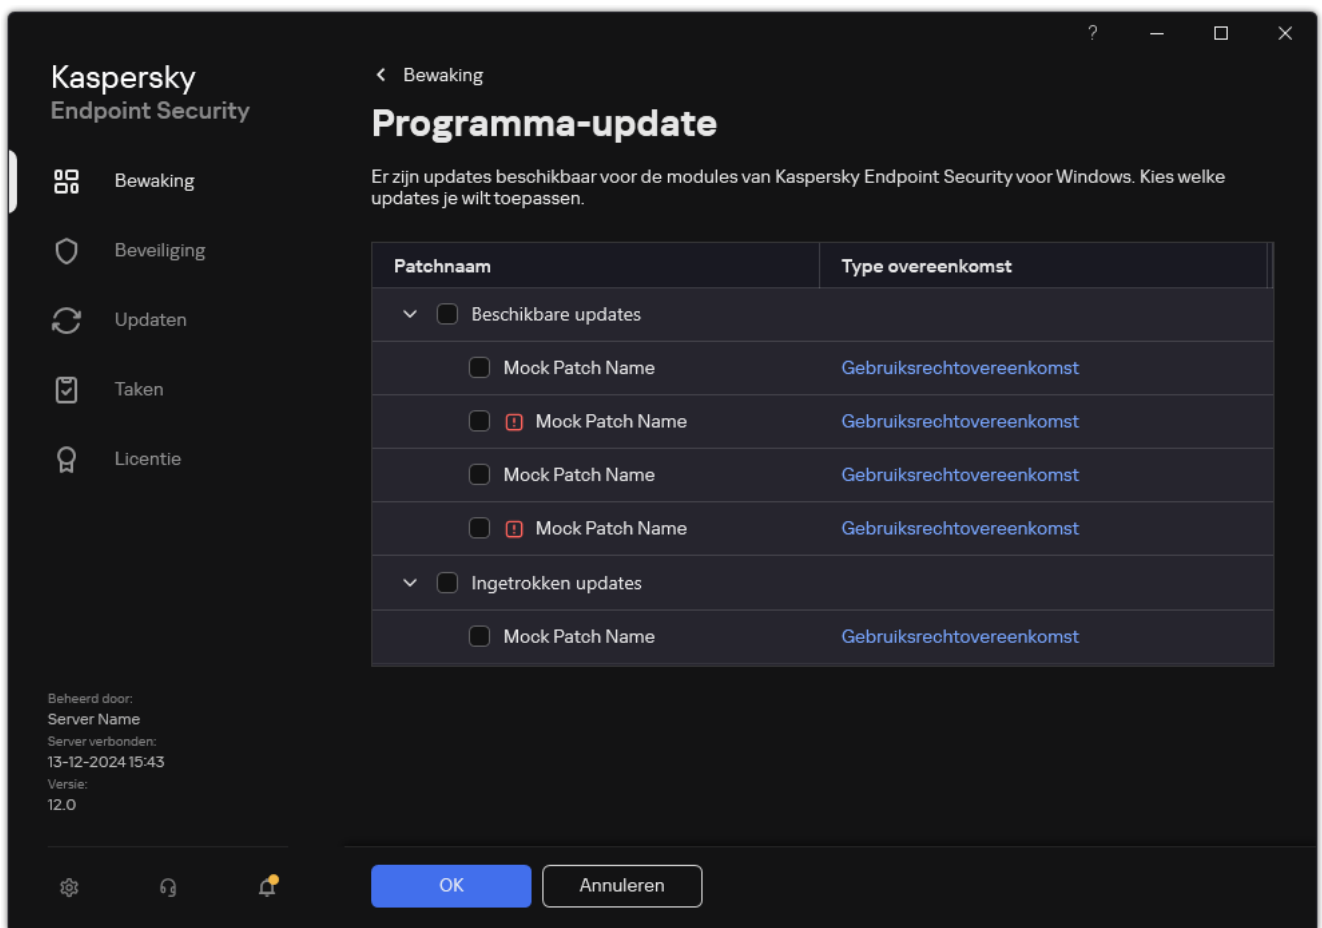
?

Kaspersky
Endpoint Security

Bewaking
Beveiliging
Updaten
Taken
Licentie

Beheerd door:
Server Name
Server verbonden:
13-12-2024 15:43
Versie:
12.0

Bewaking

Programma-update

Er zijn updates beschikbaar voor de modules van Kaspersky Endpoint Security voor Windows. Kies welke updates je wilt toepassen.

| Patchnaam | Type overeenkomst |
|---|---|
| Beschikbare updates | |
| Mock Patch Name | Gebruiksrechtovereenkomst |
| Mock Patch Name | Gebruiksrechtovereenkomst |
| Mock Patch Name | Gebruiksrechtovereenkomst |
| Mock Patch Name | Gebruiksrechtovereenkomst |
| Ingetrokken updates | |
| Mock Patch Name | Gebruiksrechtovereenkomst |

OK
Annuleren